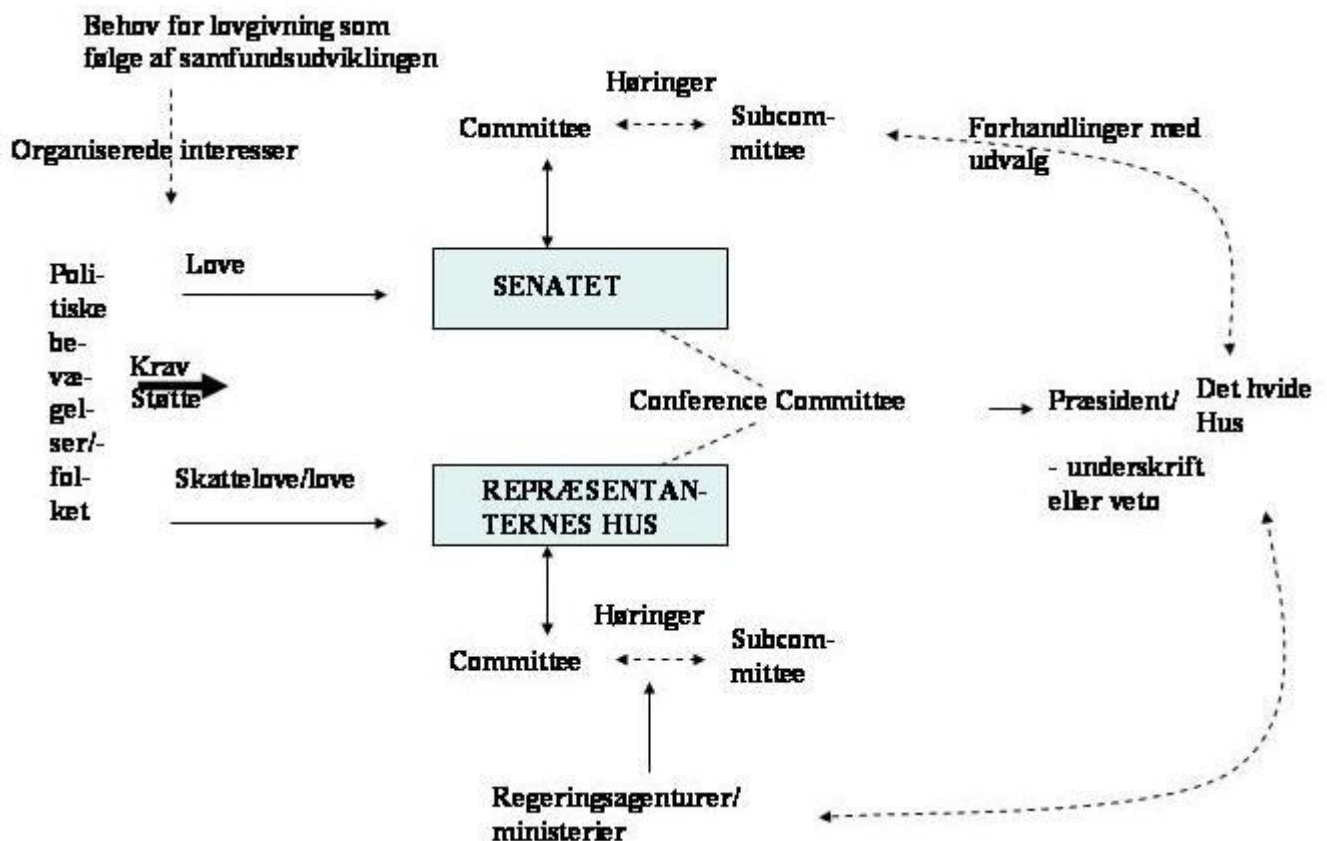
Behov for lovgivning som følge af samfundsudviklingen

Organiserede interesser

Høringer

Committee

Subcommittee

Forhandlinger med udvalg

Politiske bevægelser/-folket

Love

SENATET

Krav
Støtte

Conference Committee

Præsident/

Det hvide Hus

- underskrift eller veto

Skattelove/love

REPRÆSENTANTERNES HUS

Høringer

Committee

Subcommittee

Regeringsagenturer/ministerier